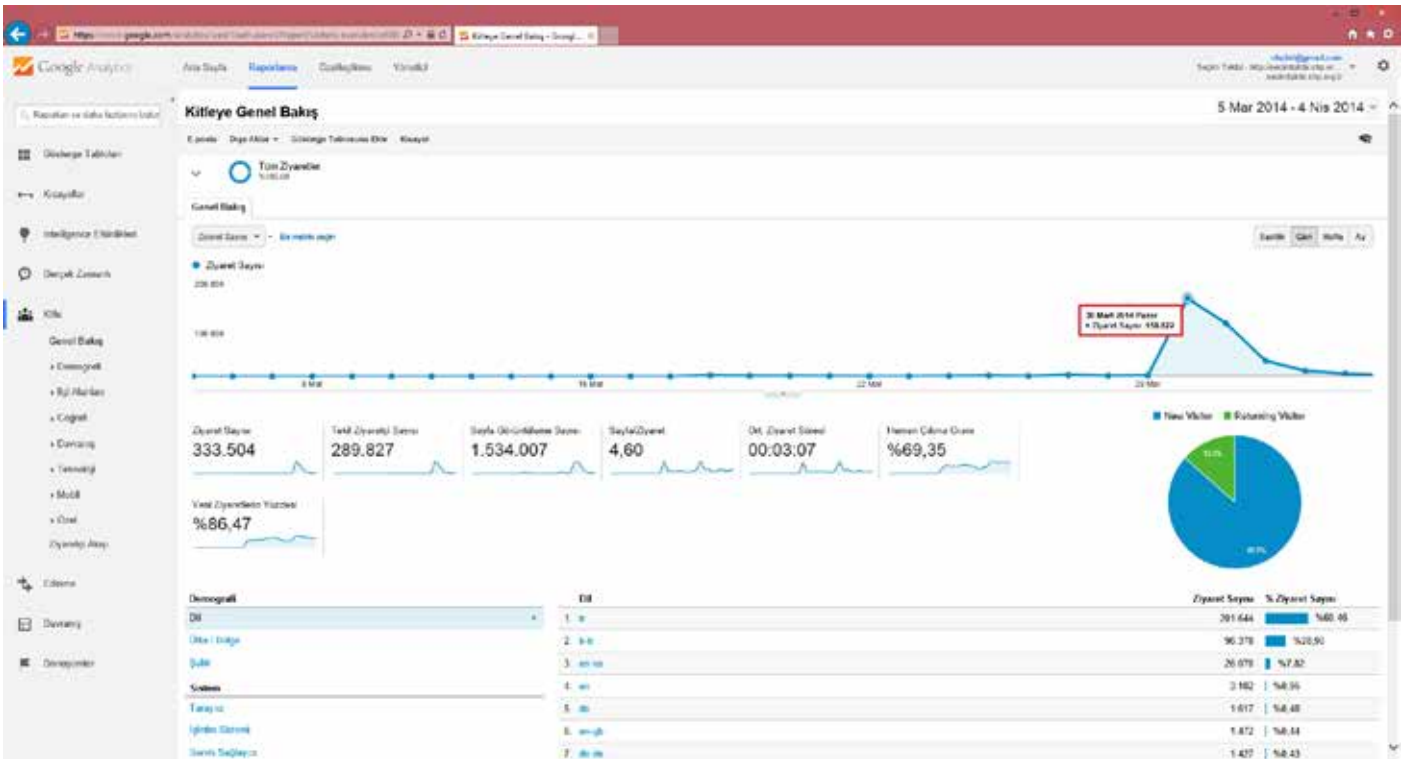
Kitleye Genel Bakış - Googl...

Google Analytics

Ana Sayfa Raporlama Özelleştirme Yönetici

Kitleye Genel Bakış

5 Mar 2014 - 4 Nis 2014

E-posta Dışa Aktar Gösterge Tablosuna Ekle Kısayol

Tüm Ziyaretler
%100,00

Genel Bakış

Ziyaret Sayısı

Saatlik Gün Hafta Ay

Ziyaret Sayısı

200.000

100.000

8 Mar 15 Mar 22 Mar 29 Mar

30 Mart 2014 Pazar
• Ziyaret Sayısı: 159.829

Gösterge Tabloları

Kısayollar

Intelligence Etkinlikleri

Gerçek Zamanlı

Kitle

Genel Bakış

Demografi

İlgi Alanları

Coğrafi

Davranış

Teknoloji

Mobil

Özel

Ziyaretçi Akışı

Edinme

Davranış

Dönüşümler

Ziyaret Sayısı
333.504

Tekil Ziyaretçi Sayısı
289.827

Sayfa Görüntüleme Sayısı
1.534.007

Sayfa/Ziyaret
4,60

Ort. Ziyaret Süresi
00:03:07

Hemen Çıkma Oranı
%69,35

Yeni Ziyaretlerin Yüzdesi
%86,47

New Visitor Returning Visitor

Demografi

Dil

Ülke / Bölge

Şehir

Sistem

Tarayıcı

İşletim Sistemi

Servis Sağlayıcı

| | Dil | Ziyaret Sayısı | % Ziyaret Sayısı |
|---|---|---|---|
| 1. | tr | 201.644 | %60,46 |
| 2. | tr-tr | 96.378 | %28,90 |
| 3. | en-us | 26.079 | %7,82 |
| 4. | en | 3.182 | %0,95 |
| 5. | de | 1.617 | %0,48 |
| 6. | en-gb | 1.472 | %0,44 |
| 7. | de-de | 1.427 | %0,43 |